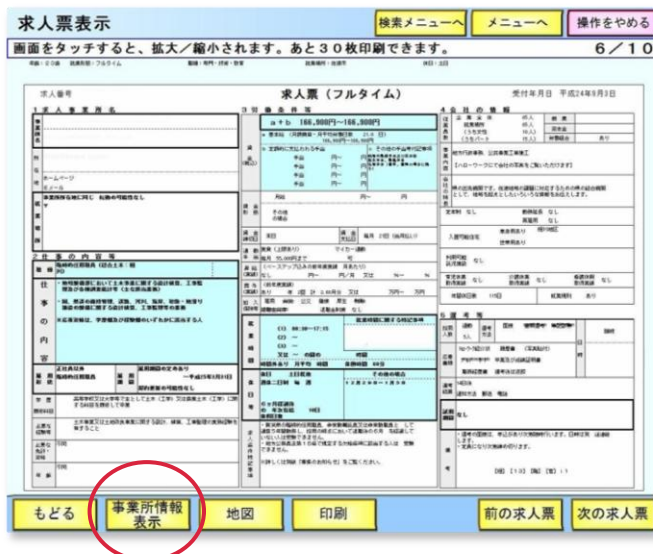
求人票表示

検索メニューへ

メニューへ

操作をやめる

画面をタッチすると、拡大／縮小されます。あと３０枚印刷できます。

6／10

求人票（フルタイム）

受付年月日 平成24年9月3日

求人番号

1 求人事業所名

2 仕事の内容等

3 労働条件等

4 会社の情報

5 選考等

a＋b 166,900円～165,900円

ホームページ

Eメール

事業所在地に同じ 転勤の可能性なし

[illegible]

もどる

事業所情報表示

地図

印刷

前の求人票

次の求人票